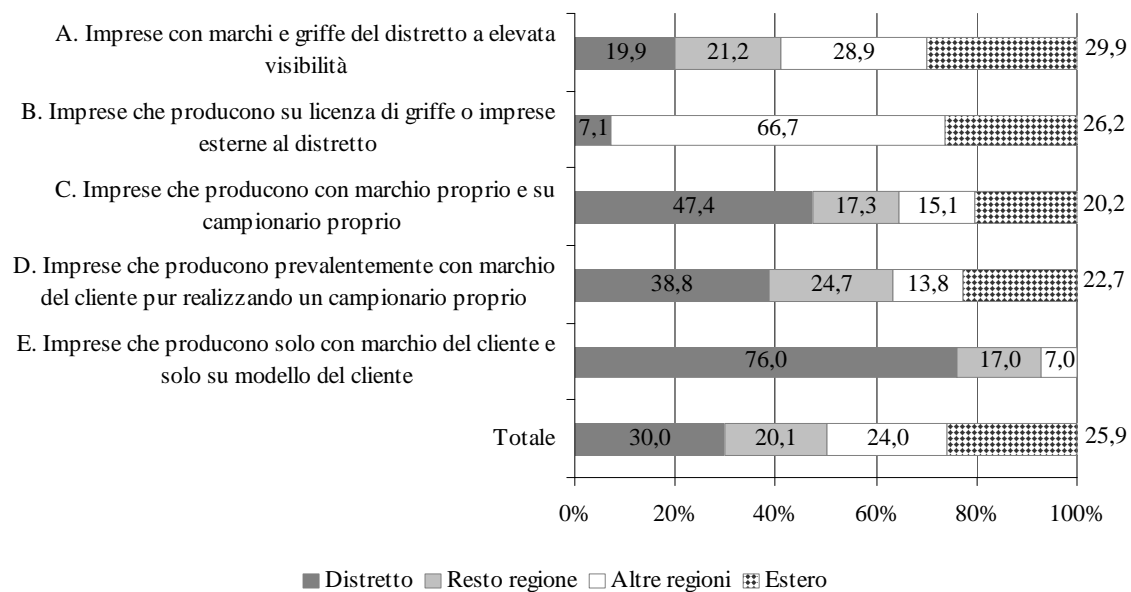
A. Imprese con marchi e griffe del distretto a elevata visibilità

19,9 | 21,2 | 28,9 | 29,9

B. Imprese che producono su licenza di griffe o imprese esterne al distretto

7,1 | 66,7 | 26,2

C. Imprese che producono con marchio proprio e su campionario proprio

47,4 | 17,3 | 15,1 | 20,2

D. Imprese che producono prevalentemente con marchio del cliente pur realizzando un campionario proprio

38,8 | 24,7 | 13,8 | 22,7

E. Imprese che producono solo con marchio del cliente e solo su modello del cliente

76,0 | 17,0 | 7,0

Totale

30,0 | 20,1 | 24,0 | 25,9

0% 20% 40% 60% 80% 100%

Distretto Resto regione Altre regioni Estero